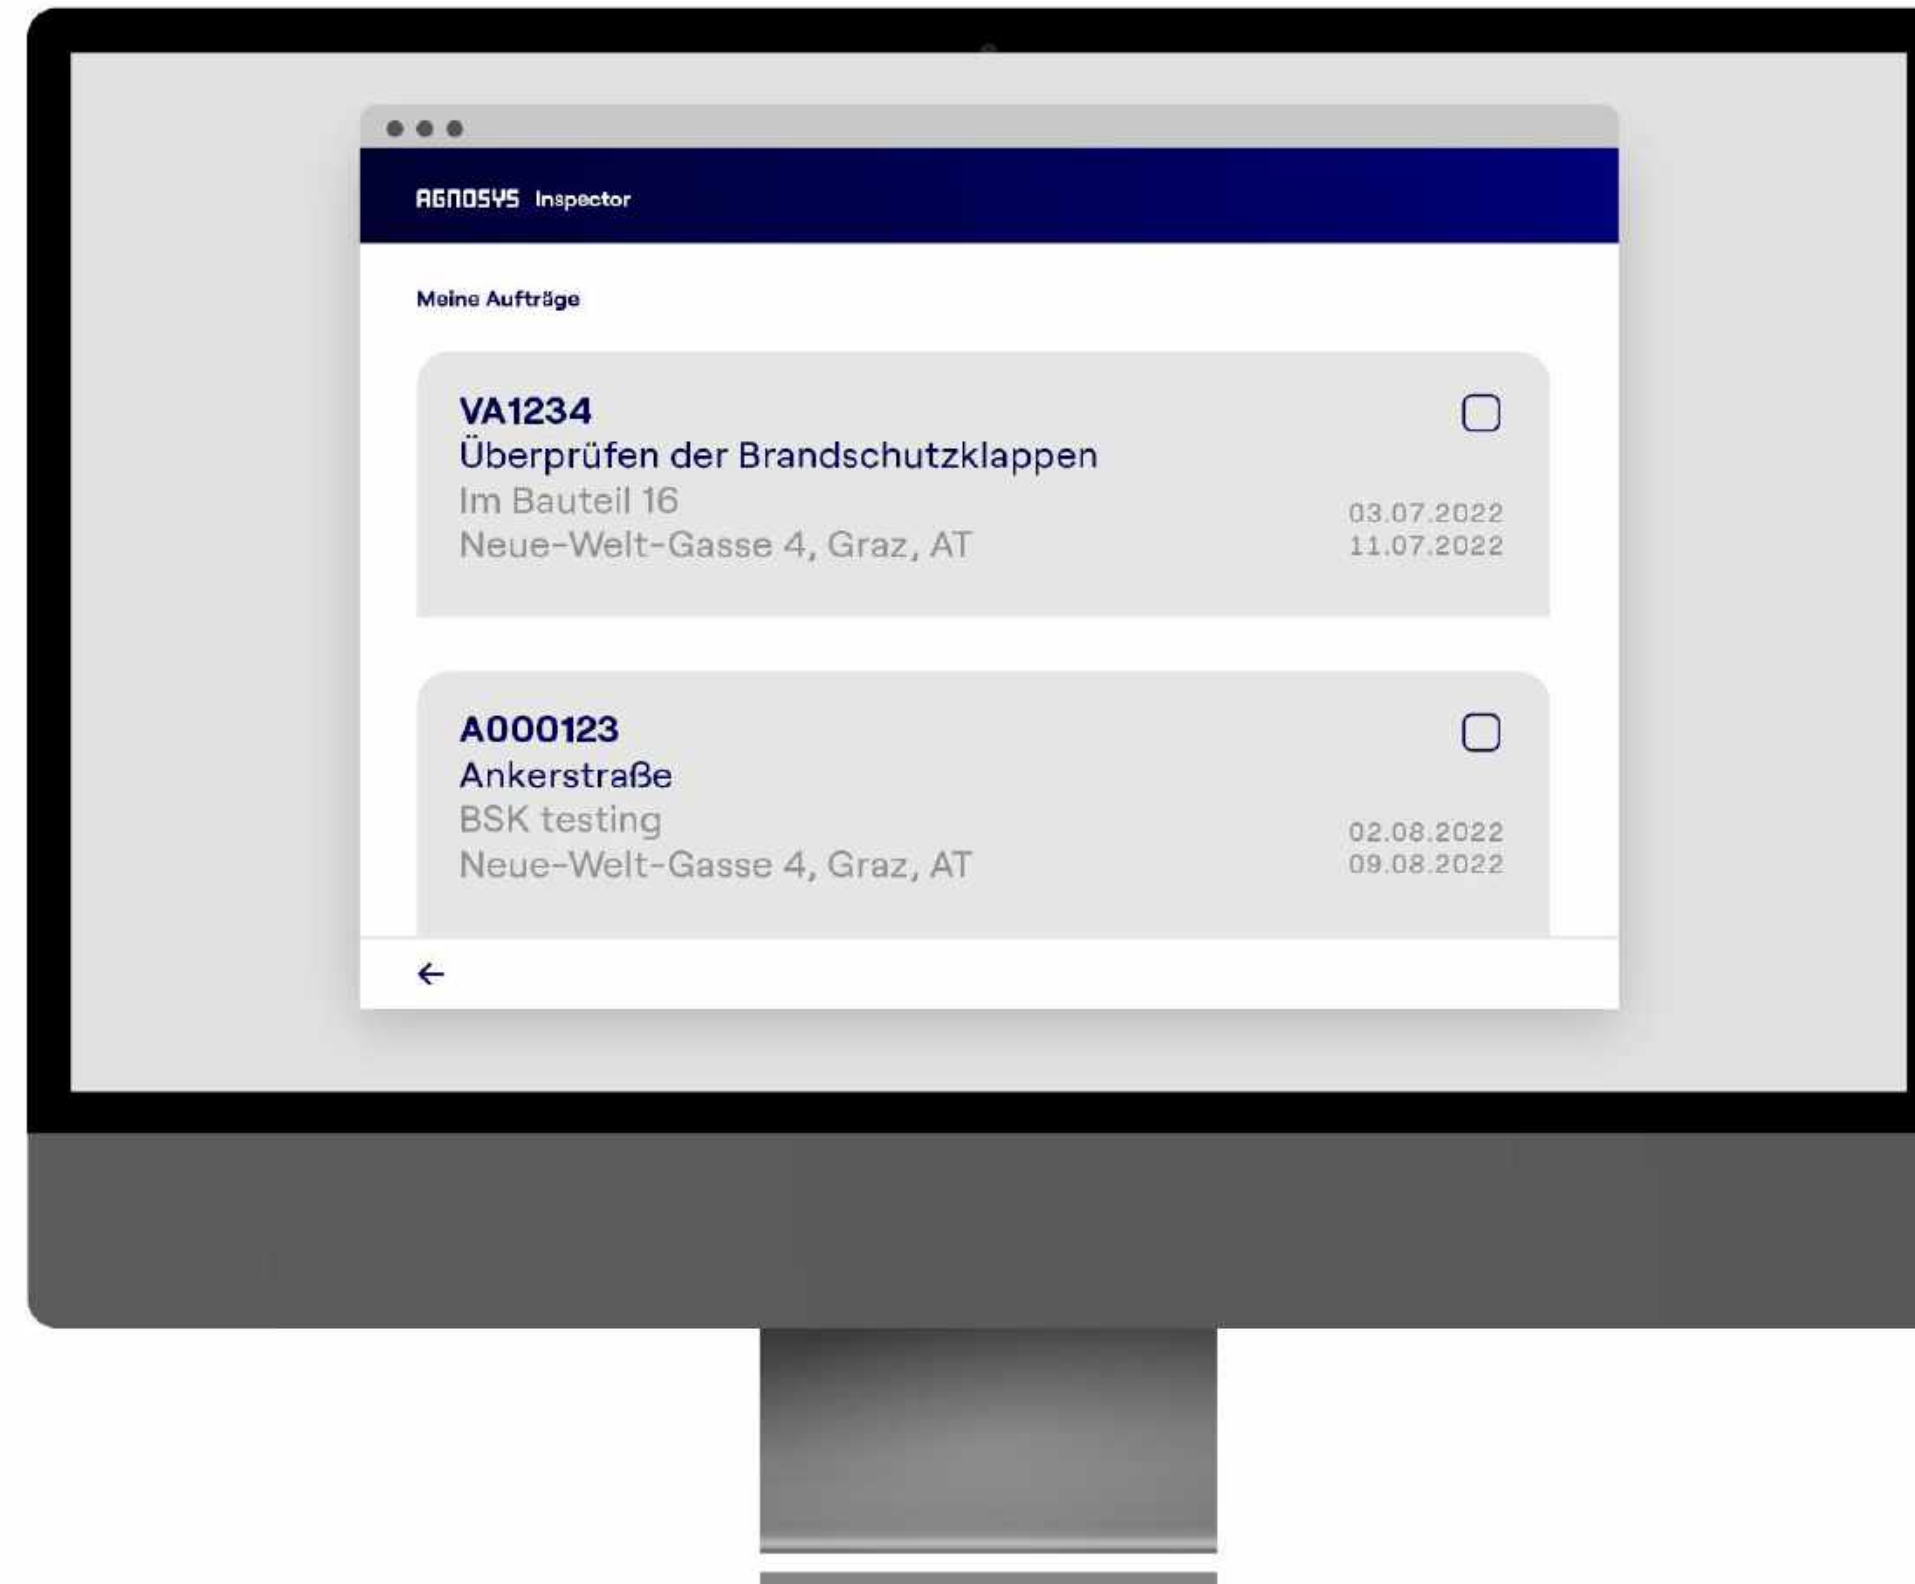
AGNOSYS Inspector

Meine Aufträge

VA1234
Überprüfen der Brandschutzklappen
Im Bauteil 16
Neue-Welt-Gasse 4, Graz, AT

03.07.2022
11.07.2022

A000123
Ankerstraße
BSK testing
Neue-Welt-Gasse 4, Graz, AT

02.08.2022
09.08.2022

←